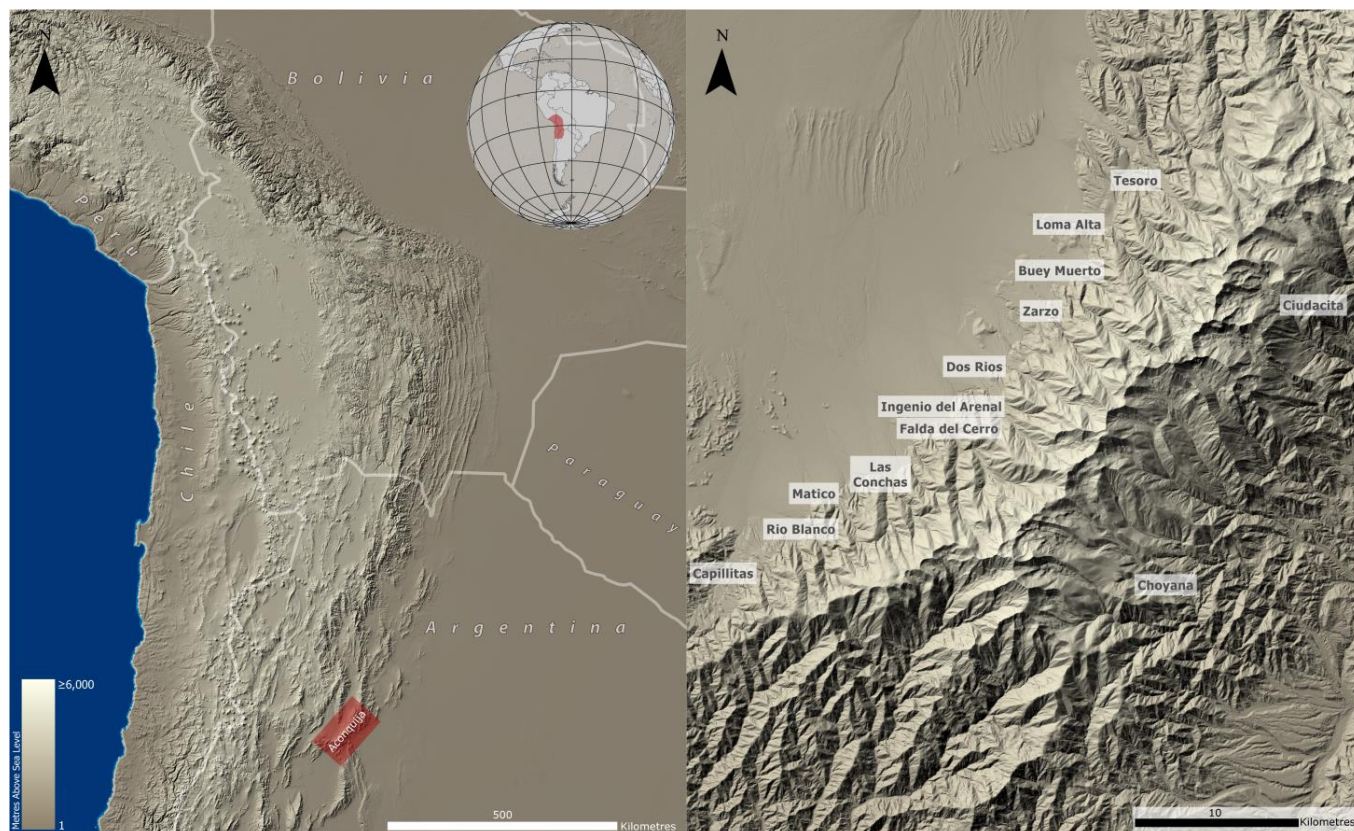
N

Bolivia

Peru

Chile

Paraguay

Argentina

≥6,000

Metres Above Sea Level

1

Aconquija

500 Kilometres

N

Tesoro

Loma Alta

Buey Muerto

Ciudacita

Zarzo

Dos Rios

Ingenio del Arenal

Falda del Cerro

Las Conchas

Matico

Rio Blanco

Capillitas

Choyana

10 Kilometres